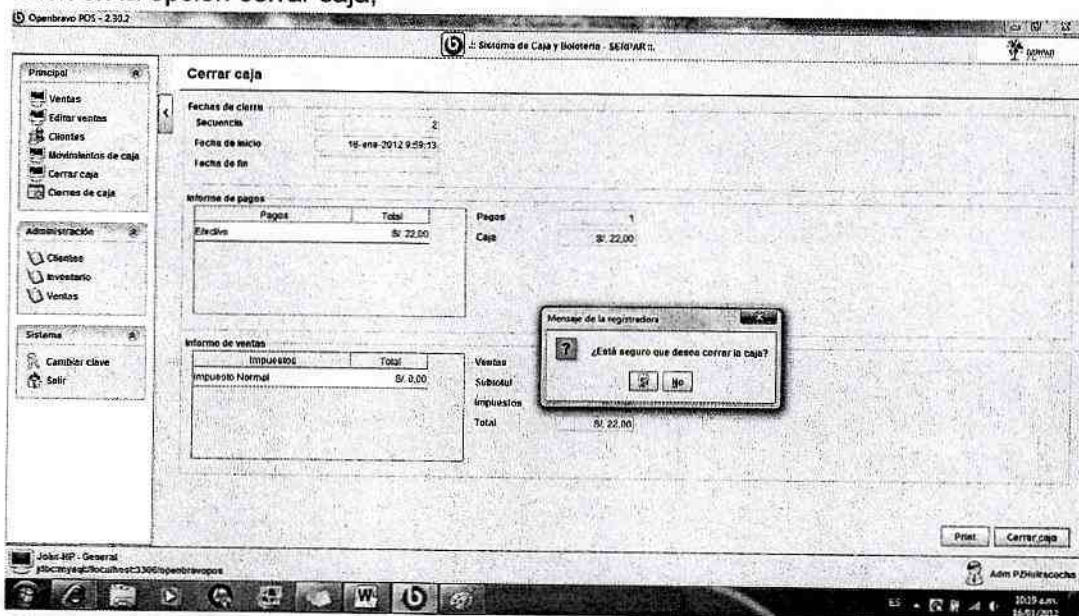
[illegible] opción cerrar caja,

Openbravo POS - 2.30.2

.: Sistema de Caja y Boletería - SERPAR :.

SERPAR

Principal

Ventas
Editar ventas
Clientes
Movimientos de caja
Cerrar caja
Cierres de caja

Administración

Clientes
Inventario
Ventas

Sistema

Cambiar clave
Salir

Cerrar caja

Fechas de cierre
Secuencia 2
Fecha de inicio 16-ene-2012 9:59:13
Fecha de fin

Informe de pagos

| Pagos | Total |
|---|---|
| Efectivo | S/. 22,00 |

Pagos 1
Caja S/. 22,00

Informe de ventas

| Impuestos | Total |
|---|---|
| Impuesto Normal | S/. 0,00 |

Ventas
Subtotal
Impuestos
Total S/. 22,00

Mensaje de la registradora
¿Está seguro que desea cerrar la caja?
Sí No

Print Cerrar caja

John-HP - General
jdbc:mysql://localhost:3306/openbravopos

Adm PJHuiracocha

ES 10:19 a.m. 16/01/2012